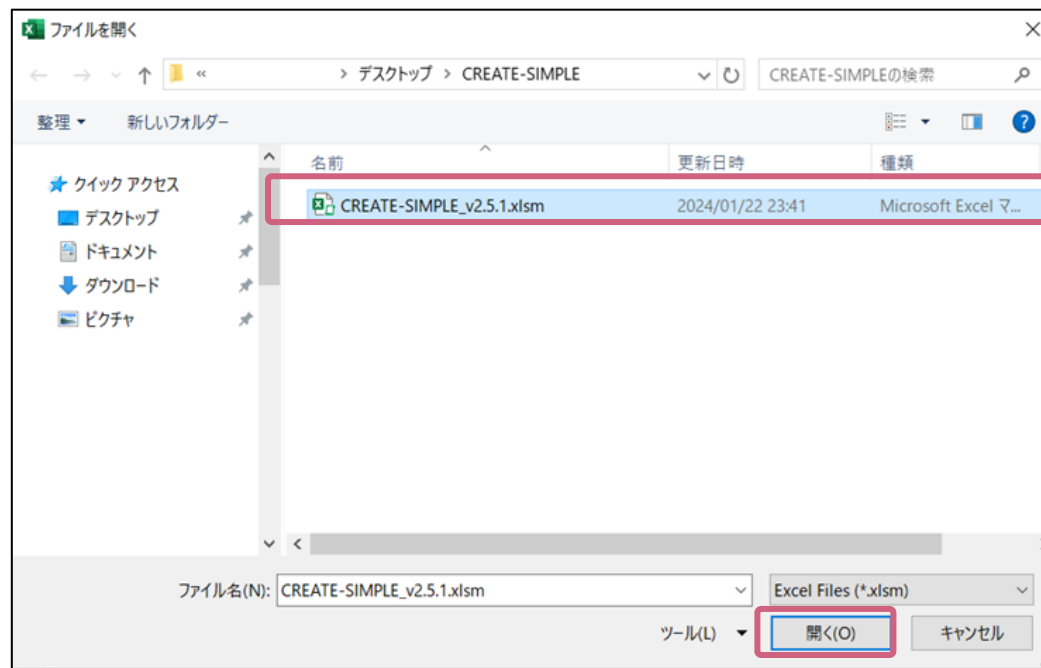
ファイルを開く

« > デスクトップ > CREATE-SIMPLE

CREATE-SIMPLEの検索

整理 ▾ 新しいフォルダー

クイック アクセス
デスクトップ
ドキュメント
ダウンロード
ピクチャ

| 名前 | 更新日時 | 種類 |
|---|---|---|
| CREATE-SIMPLE_v2.5.1.xlsm | 2024/01/22 23:41 | Microsoft Excel マ... |

ファイル名(N): CREATE-SIMPLE_v2.5.1.xlsm

Excel Files (*.xlsm)

ツール(L) ▾ 開く(O) キャンセル